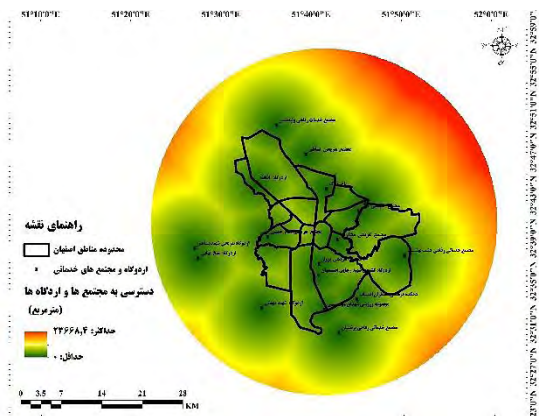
51°10'0"E
51°20'0"E
51°30'0"E
51°40'0"E
51°50'0"E
52°0'0"E

راهنمای نقشه
محدوده مناطق اصفهان
اردوگاه و مجتمع های خدماتی
دسترسی به مجتمع ها و اردگاه ها
(مترمربع)
حداکثر: ۲۳۶۶۸٫۴
حداقل: ۰

0 3.5 7 14 21 28
KM

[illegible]